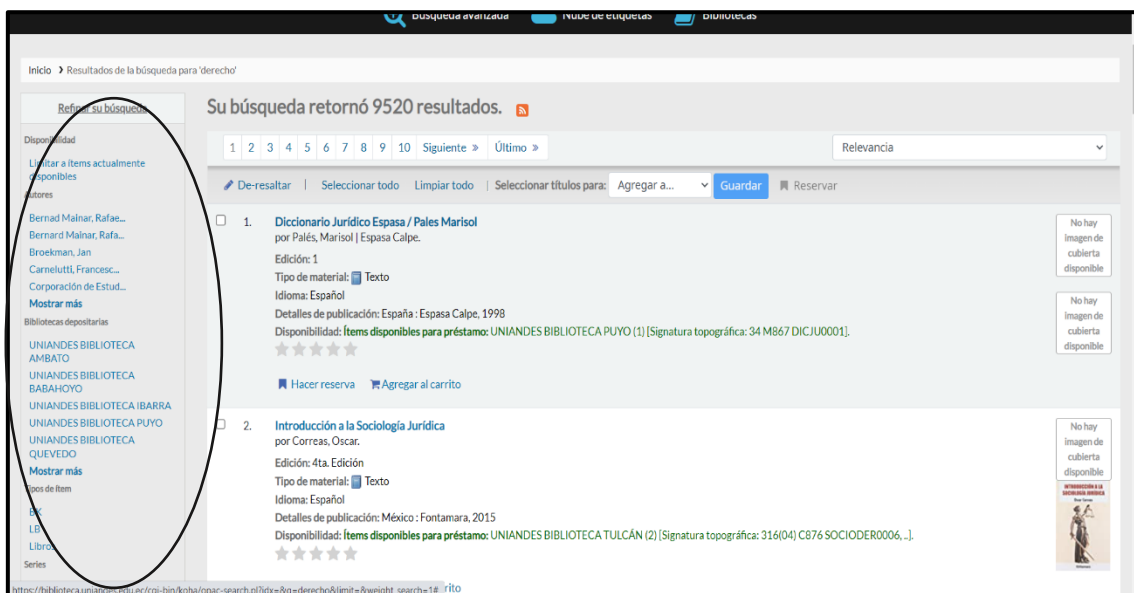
Búsqueda avanzada Nube de etiquetas Bibliotecas

Inicio › Resultados de la búsqueda para 'derecho'

Refinar su búsqueda

Disponibilidad

Limitar a ítems actualmente disponibles

Autores

Bernad Mainar, Rafae...
Bernard Mainar, Rafa...
Broekman, Jan
Carnelutti, Francesc...
Corporación de Estud...
Mostrar más

Bibliotecas depositarias

UNIANDES BIBLIOTECA AMBATO
UNIANDES BIBLIOTECA BABAHOYO
UNIANDES BIBLIOTECA IBARRA
UNIANDES BIBLIOTECA PUYO
UNIANDES BIBLIOTECA QUEVEDO
Mostrar más

Tipos de ítem

BK
LB
Libros

Series

Su búsqueda retornó 9520 resultados.

1 2 3 4 5 6 7 8 9 10 Siguiente » Último »

Relevancia

De-resaltar | Seleccionar todo Limpiar todo | Seleccionar títulos para: Agregar a... Guardar Reservar

1. Diccionario Jurídico Espasa / Pales Marisol
por Palés, Marisol | Espasa Calpe.
Edición: 1
Tipo de material: Texto
Idioma: Español
Detalles de publicación: España : Espasa Calpe, 1998
Disponibilidad: Ítems disponibles para préstamo: UNIANDES BIBLIOTECA PUYO (1) [Signatura topográfica: 34 M867 DICJU0001].

Hacer reserva Agregar al carrito

No hay imagen de cubierta disponible

No hay imagen de cubierta disponible

2. Introducción a la Sociología Jurídica
por Correas, Oscar.
Edición: 4ta. Edición
Tipo de material: Texto
Idioma: Español
Detalles de publicación: México : Fontamara, 2015
Disponibilidad: Ítems disponibles para préstamo: UNIANDES BIBLIOTECA TULCÁN (2) [Signatura topográfica: 316(04) C876 SOCIODER0006, ..].

No hay imagen de cubierta disponible

INTRODUCCIÓN A LA SOCIOLOGÍA JURÍDICA

https://biblioteca.uniandes.edu.ec/cgi-bin/koha/opac-search.pl?idx=&q=derecho&limit=&weight_search=1# rito